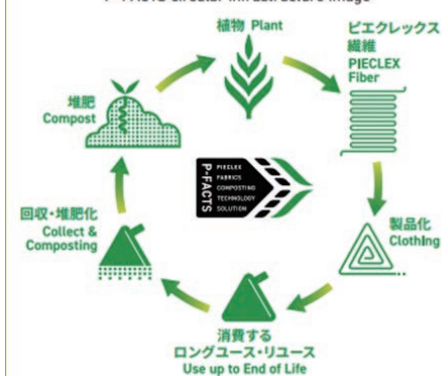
P-FACTS Circular Infrastructure Image

植物 Plant

ピエクレックス繊維
PIECLEX Fiber

製品化
Clothing

消費する
ロングユース・リユース
Use up to End of Life

回収・堆肥化
Collect & Composting

堆肥
Compost

P-FACTS
PIECLEX
FABRICS
COMPOSTING
TECHNOLOGY
SOLUTION